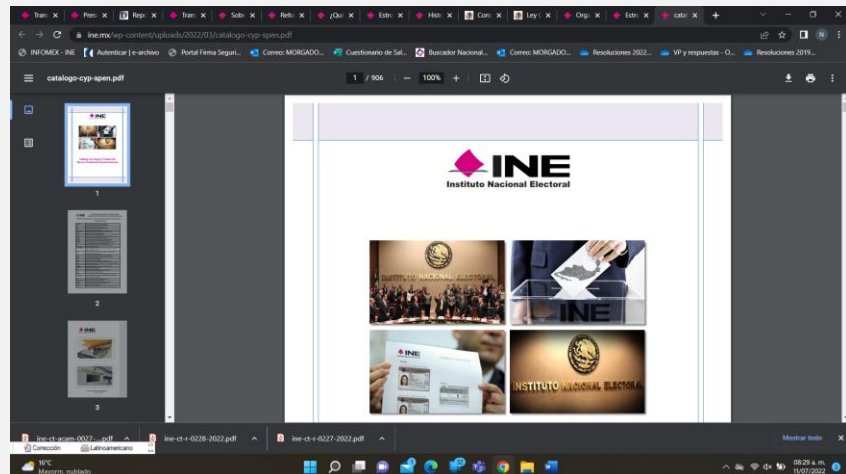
Tran | Pres | Rep | Tran | Sobr | Refo | ¿Qué | Estr | Hist | Con | Ley | Org | Estr | catal

ine.mx/wp-content/uploads/2022/03/catalogo-cyp-spen.pdf

INFOMEX - INE | Autenticar | e-archivo | Portal Firma Seguri... | Correo: MORGADO... | Cuestionario de Sal... | Buscador Nacional... | Correo: MORGADO... | Resoluciones 2022... | VP y respuestas - O... | Resoluciones 2019...

catalogo-cyp-spen.pdf

1 / 906 | 100%

1

2

3

INE
Instituto Nacional Electoral

INSTITUTO NACIONAL ELECTORAL

INE

INSTITUTO NACIONAL ELECTORAL

ine-ct-acam-0027-....pdf | ine-ct-r-0228-2022.pdf | ine-ct-r-0227-2022.pdf

Mostrar todo

Corrección | Latinoamericano

16°C
Mayorm. nublado

08:29 a. m.
11/07/2022